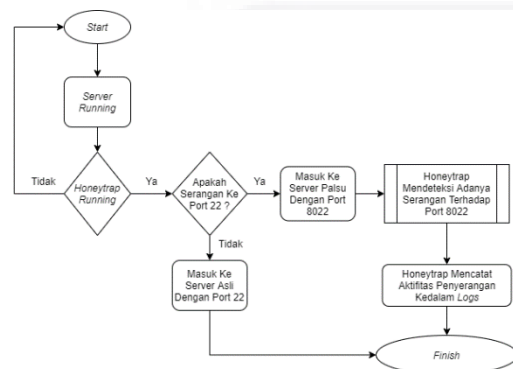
Start

Server Running

Tidak

Honeytrap Running

Ya

Apakah Serangan Ke Port 22 ?

Ya

Masuk Ke Server Palsu Dengan Port 8022

Honeytrap Mendeteksi Adanya Serangan Terhadap Port 8022

Tidak

Masuk Ke Server Asli Dengan Port 22

Honeytrap Mencatat Aktifitas Penyerangan Kedalam Logs

Finish